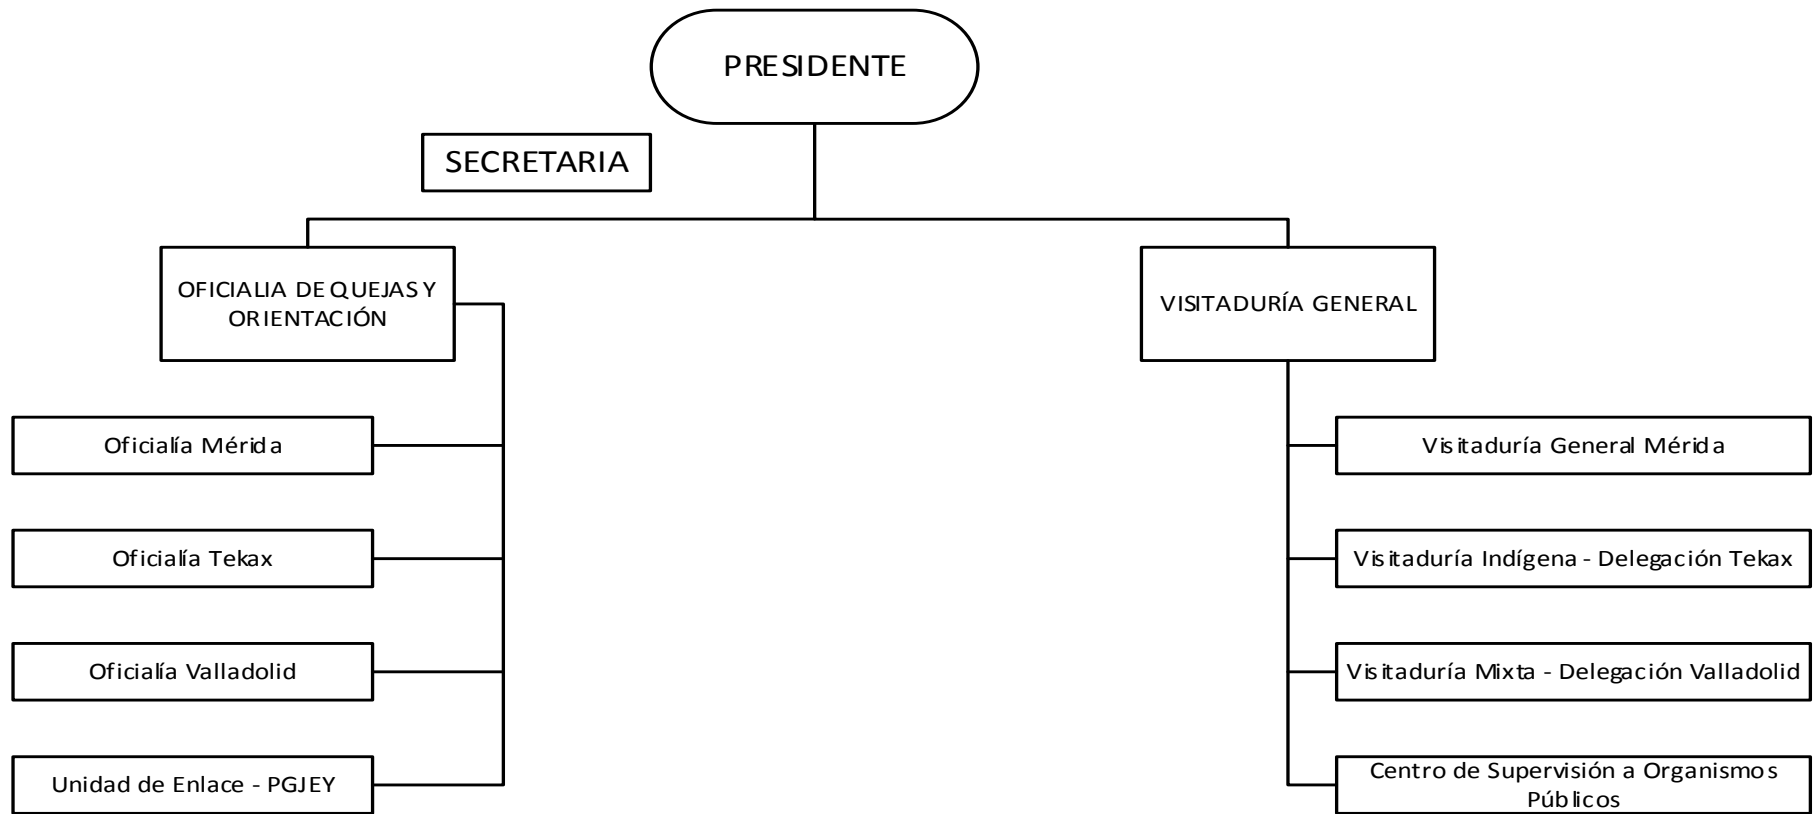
PRESIDENTE

SECRETARIA

OFICIALIA DE QUEJAS Y ORIENTACIÓN

VISITADURÍA GENERAL

Oficialía Mérida

Oficialía Tekax

Oficialía Valladolid

Unidad de Enlace - PGJEY

Visitaduría General Mérida

Visitaduría Indígena - Delegación Tekax

Visitaduría Mixta - Delegación Valladolid

Centro de Supervisión a Organismos Públicos